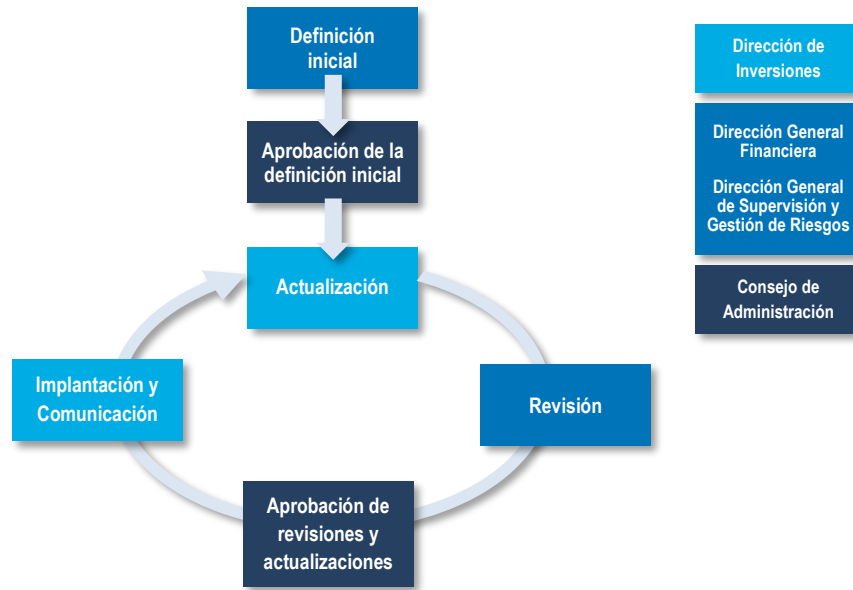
Definición inicial

Aprobación de la definición inicial

Actualización

Revisión

Aprobación de revisiones y actualizaciones

Implantación y Comunicación

Dirección de Inversiones

Dirección General Financiera

Dirección General de Supervisión y Gestión de Riesgos

Consejo de Administración